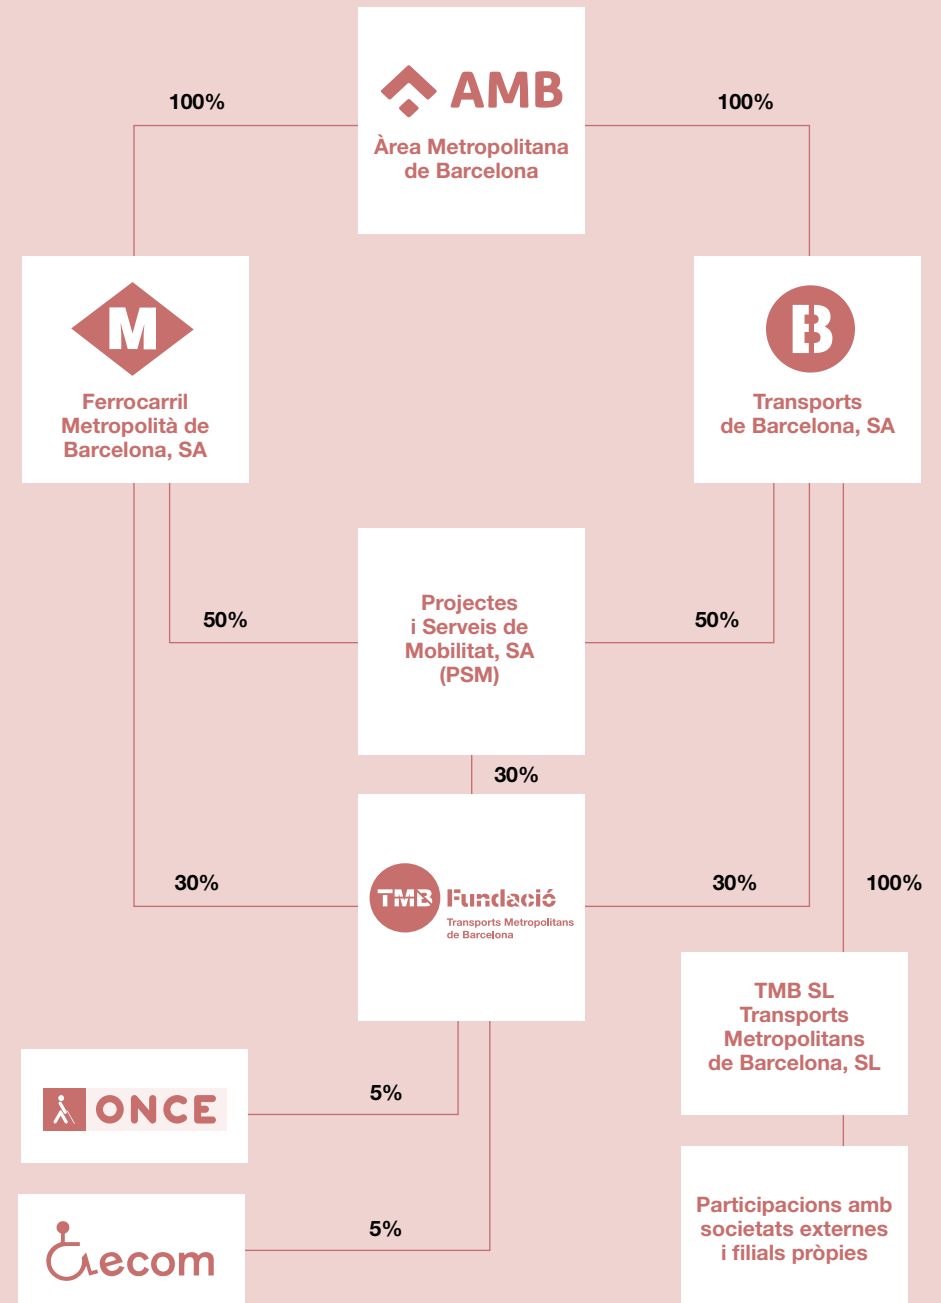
AMB
Àrea Metropolitana de Barcelona

100%

100%

M
Ferrocarril Metropolità de Barcelona, SA

B
Transports de Barcelona, SA

50%

Projectes i Serveis de Mobilitat, SA (PSM)

50%

30%

30%

TMB Fundació
Transports Metropolitans de Barcelona

30%

100%

TMB SL
Transports Metropolitans de Barcelona, SL

ONCE

5%

Participacions amb societats externes i filials pròpies

ecom

5%